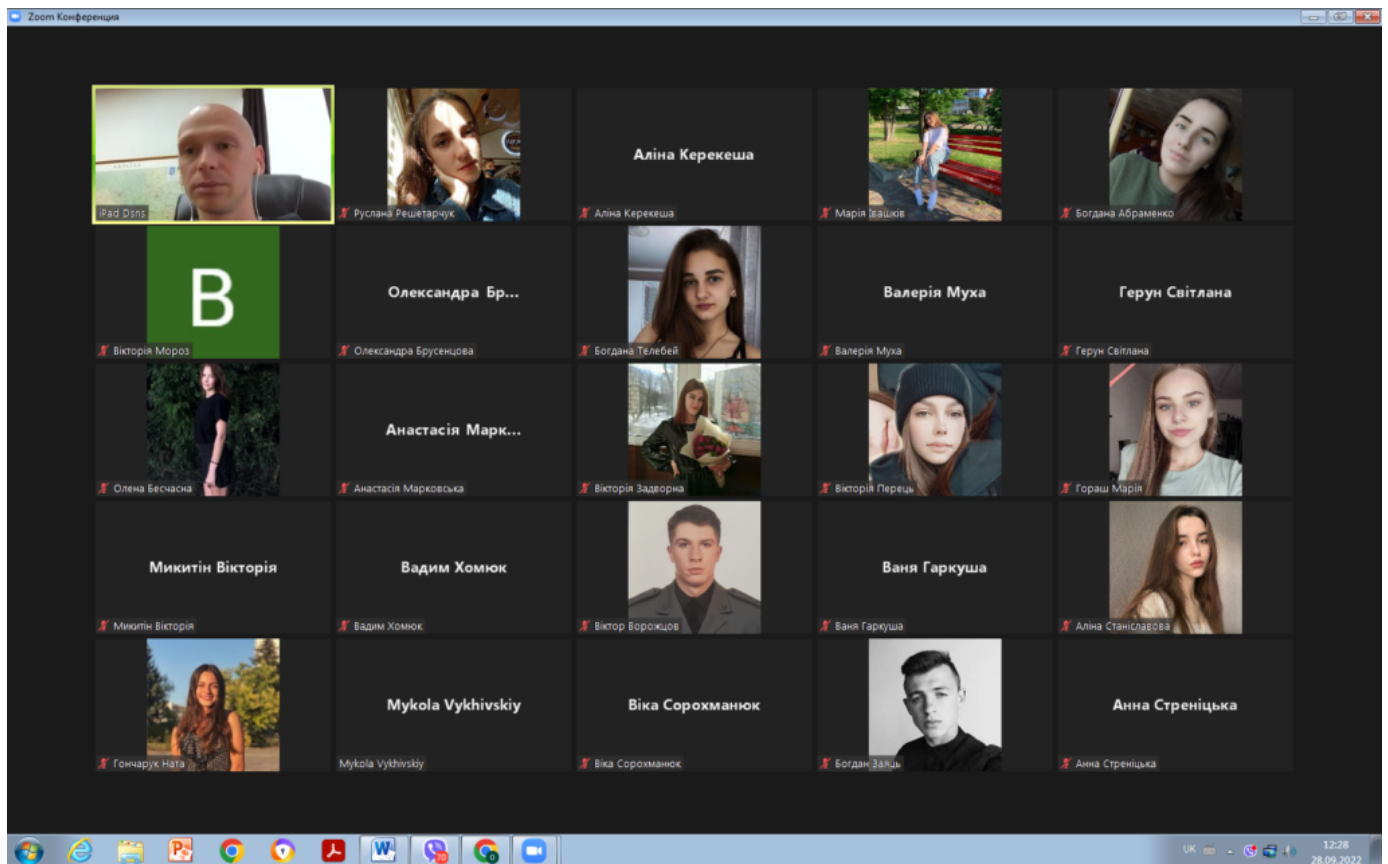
Zoom Конференция

iPad Dsns

Руслана Решетарчук

Аліна Керекеша

Аліна Керекеша

Марія Івашків

Богдана Абраменко

B

Вікторія Мороз

Олександра Бр...

Олександра Брусенцова

Богдана Телебей

Валерія Муха

Валерія Муха

Герун Світлана

Герун Світлана

Олена Бесчасна

Анастасія Марк...

Анастасія Марковська

Вікторія Задворна

Вікторія Перець

Гораш Марія

Микитін Вікторія

Микитін Вікторія

Вадим Хомюк

Вадим Хомюк

Віктор Ворожцов

Ваня Гаркуша

Ваня Гаркуша

Аліна Станіславова

Гончарук Ната

Mykola Vykhivskiy

Mykola Vykhivskiy

Віка Сорохманюк

Віка Сорохманюк

Богдан Заяць

Анна Стреніцька

Анна Стреніцька

70

UK

12:28
28.09.2022